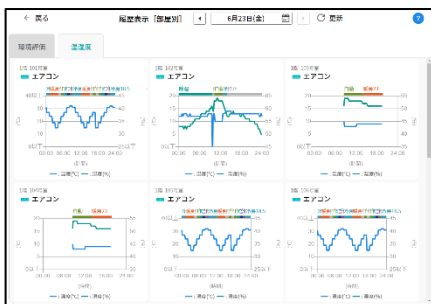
← 戻る

履歴表示［部屋別］

6月23日(金)

更新

?

環境評価

温湿度

1階 101号室

エアコン

1階 102号室

エアコン

1階 103号室

エアコン

門扉　暖房(?)

00:00　06:00　12:00　18:00　24:00

(時間)

温度(℃)　湿度(%)

1階 104号室

エアコン

1階 105号室

エアコン

1階 106号室

エアコン

温度(℃)　湿度(%)